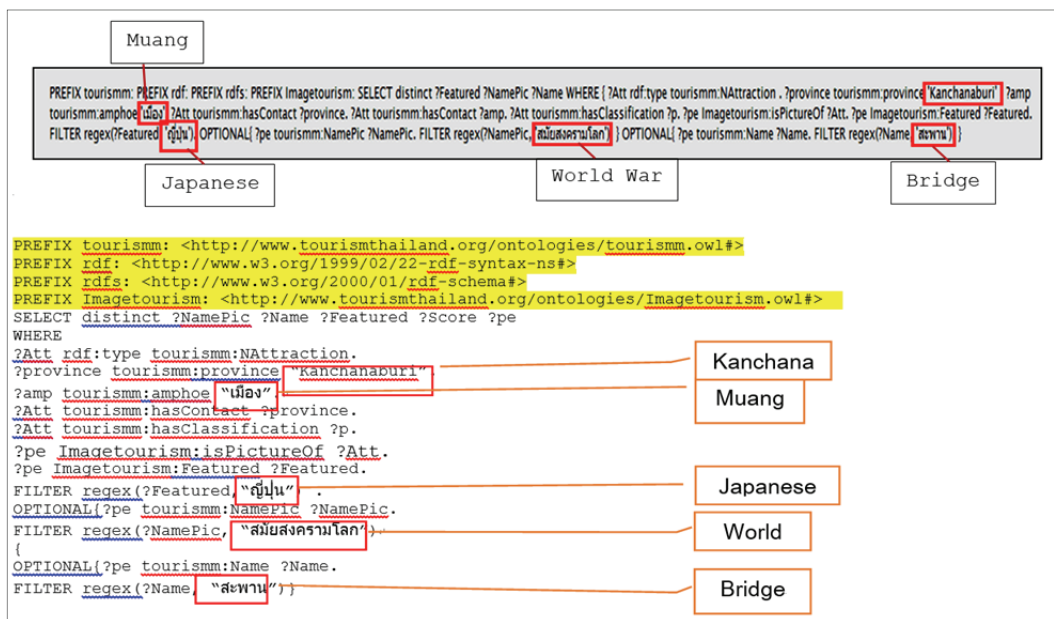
Muang

PREFIX tourismm: PREFIX rdf: PREFIX rdfs: PREFIX Imagetourism: SELECT distinct ?Featured ?NamePic ?Name WHERE { ?Att rdf:type tourismm:NAttraction . ?province tourismm:province 'Kanchanaburi' ?amp tourismm:amphoe 'เมือง' ?Att tourismm:hasContact ?province. ?Att tourismm:hasContact ?amp. ?Att tourismm:hasClassification ?p. ?pe Imagetourism:isPictureOf ?Att. ?pe Imagetourism:Featured ?Featured. FILTER regex(?Featured, 'ญี่ปุ่น'). OPTIONAL{ ?pe tourismm:NamePic ?NamePic. FILTER regex(?NamePic, 'สมัยสงครามโลก') } OPTIONAL{ ?pe tourismm:Name ?Name. FILTER regex(?Name, 'สะพาน') } }

Japanese

World War

Bridge

PREFIX tourismm: <http://www.tourismthailand.org/ontologies/tourismm.owl#>
PREFIX rdf: <http://www.w3.org/1999/02/22-rdf-syntax-ns#>
PREFIX rdfs: <http://www.w3.org/2000/01/rdf-schema#>
PREFIX Imagetourism: <http://www.tourismthailand.org/ontologies/Imagetourism.owl#>
SELECT distinct ?NamePic ?Name ?Featured ?Score ?pe
WHERE
?Att rdf:type tourismm:NAttraction.
?province tourismm:province "Kanchanaburi"
?amp tourismm:amphoe "เมือง".
?Att tourismm:hasContact ?province.
?Att tourismm:hasClassification ?p.
?pe Imagetourism:isPictureOf ?Att.
?pe Imagetourism:Featured ?Featured.
FILTER regex(?Featured, "ญี่ปุ่น") .
OPTIONAL{?pe tourismm:NamePic ?NamePic.
FILTER regex(?NamePic, "สมัยสงครามโลก").
{
OPTIONAL{?pe tourismm:Name ?Name.
FILTER regex(?Name, "สะพาน")}}

Kanchana

Muang

Japanese

World

Bridge